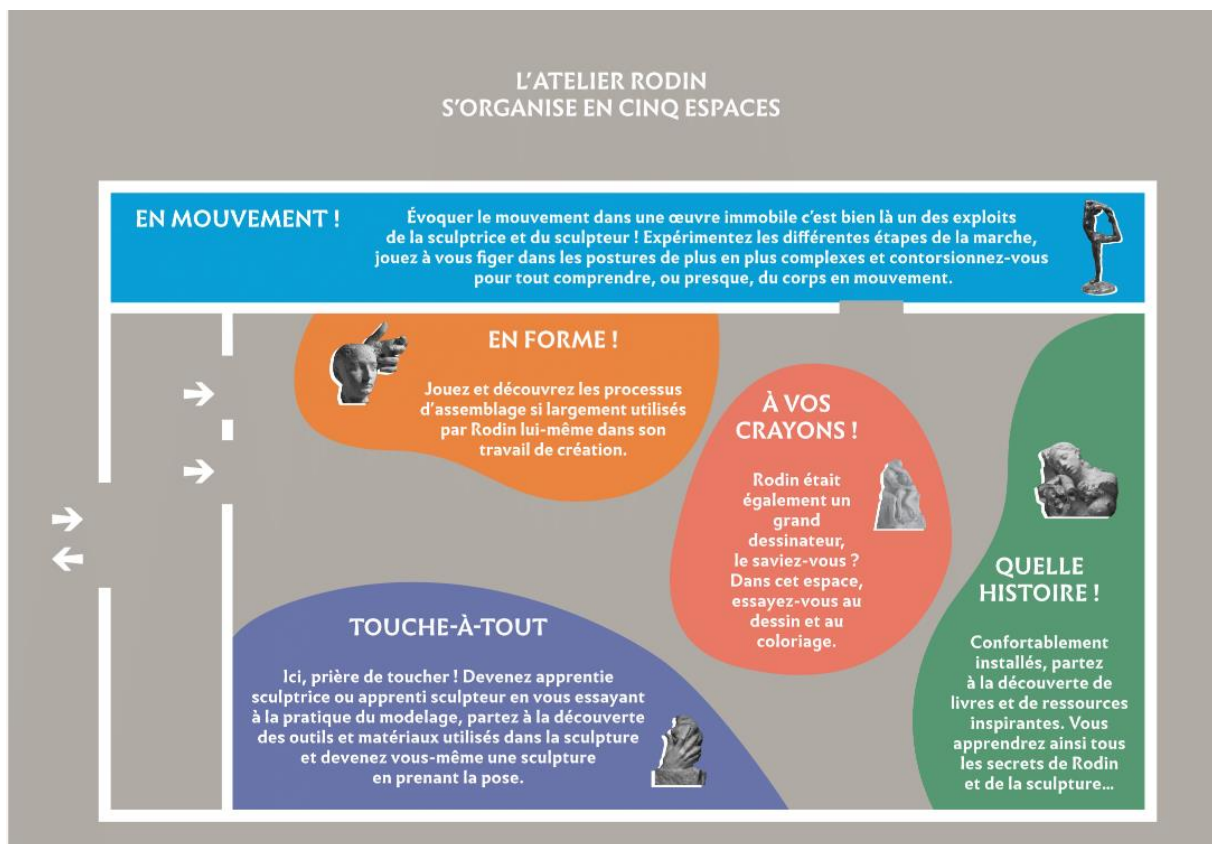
L'ATELIER RODIN
S'ORGANISE EN CINQ ESPACES

EN MOUVEMENT !

Évoquer le mouvement dans une œuvre immobile c'est bien là un des exploits de la sculptrice et du sculpteur ! Expérimentez les différentes étapes de la marche, jouez à vous figer dans les postures de plus en plus complexes et contorsionnez-vous pour tout comprendre, ou presque, du corps en mouvement.

EN FORME !

Jouez et découvrez les processus d'assemblage si largement utilisés par Rodin lui-même dans son travail de création.

À VOS CRAYONS !

Rodin était également un grand dessinateur, le saviez-vous ? Dans cet espace, essayez-vous au dessin et au coloriage.

QUELLE HISTOIRE !

Confortablement installés, partez à la découverte de livres et de ressources inspirantes. Vous apprendrez ainsi tous les secrets de Rodin et de la sculpture...

TOUCHE-À-TOUT

Ici, prière de toucher ! Devenez apprentie sculptrice ou apprenti sculpteur en vous essayant à la pratique du modelage, partez à la découverte des outils et matériaux utilisés dans la sculpture et devenez vous-même une sculpture en prenant la pose.